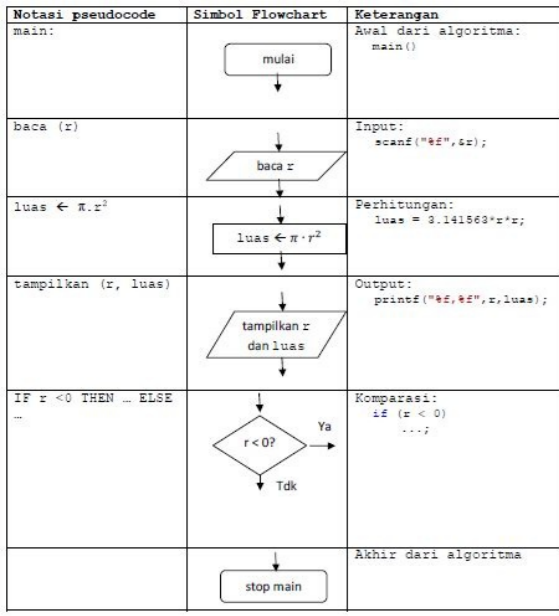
| Notasi pseudocode | Simbol Flowchart | Keterangan |
|---|---|---|
| main: | mulai | Awal dari algoritma: main() |
| baca (r) | baca r | Input: scanf("%f",&r); |
| luas ← $\pi.r^2$ | luas ← $\pi \cdot r^2$ | Perhitungan: luas = 3.141563*r*r; |
| tampilkan (r, luas) | tampilkan r dan luas | Output: printf("%f,%f",r,luas); |
| IF r <0 THEN … ELSE … | r < 0? Ya Tdk | Komparasi: if (r < 0) ...; |
| | stop main | Akhir dari algoritma |